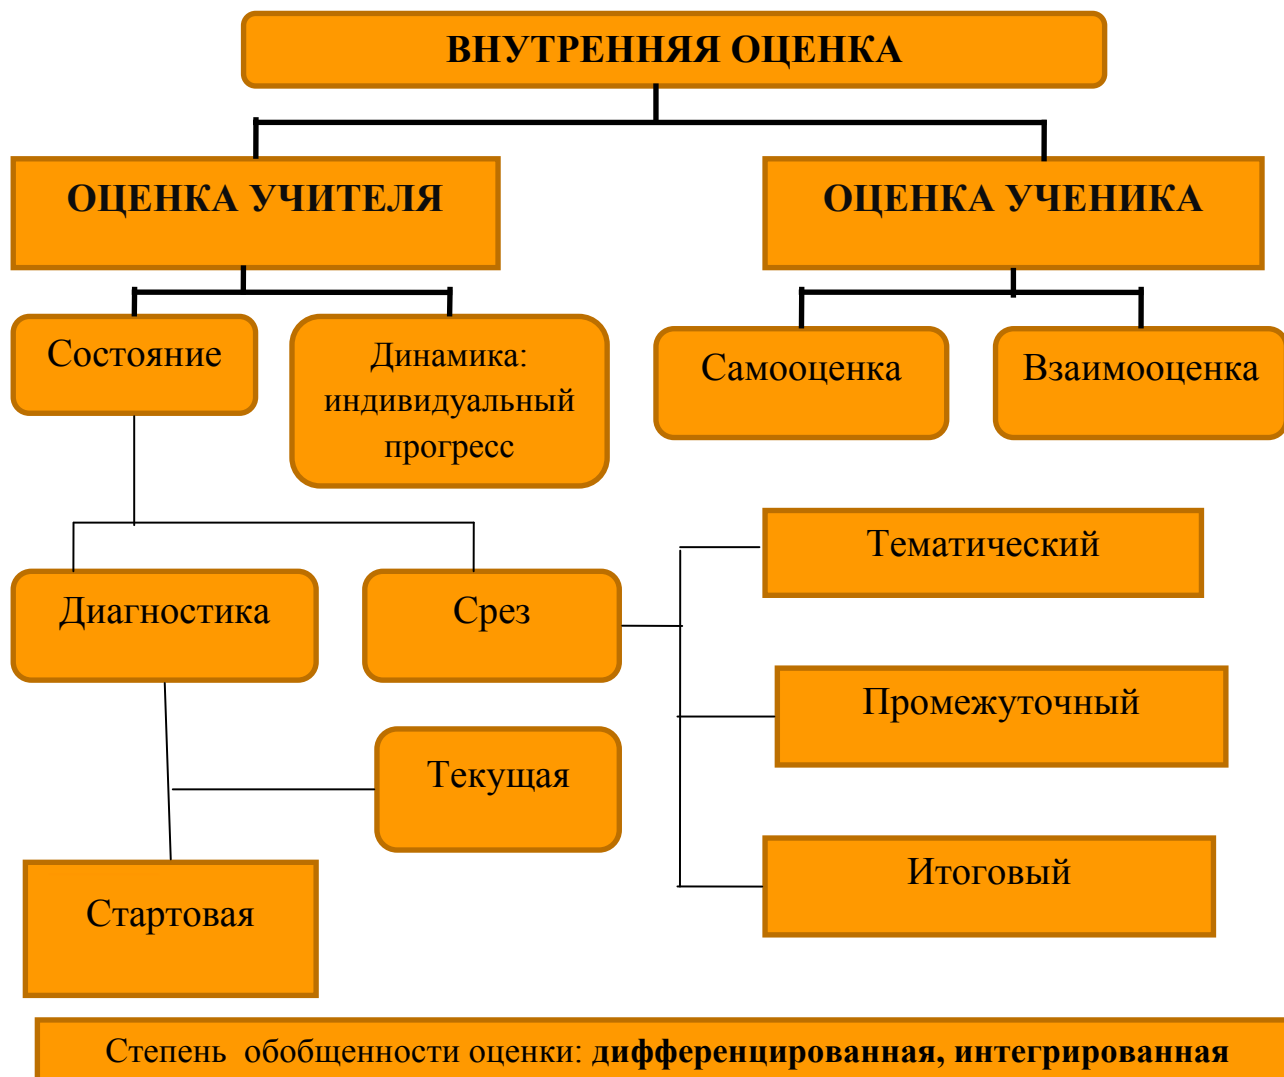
ВНУТРЕННЯЯ ОЦЕНКА

ОЦЕНКА УЧИТЕЛЯ

ОЦЕНКА УЧЕНИКА

Состояние

Динамика: индивидуальный прогресс

Самооценка

Взаимооценка

Тематический

Диагностика

Срез

Промежуточный

Текущая

Итоговый

Стартовая

Степень обобщенности оценки: **дифференцированная, интегрированная**